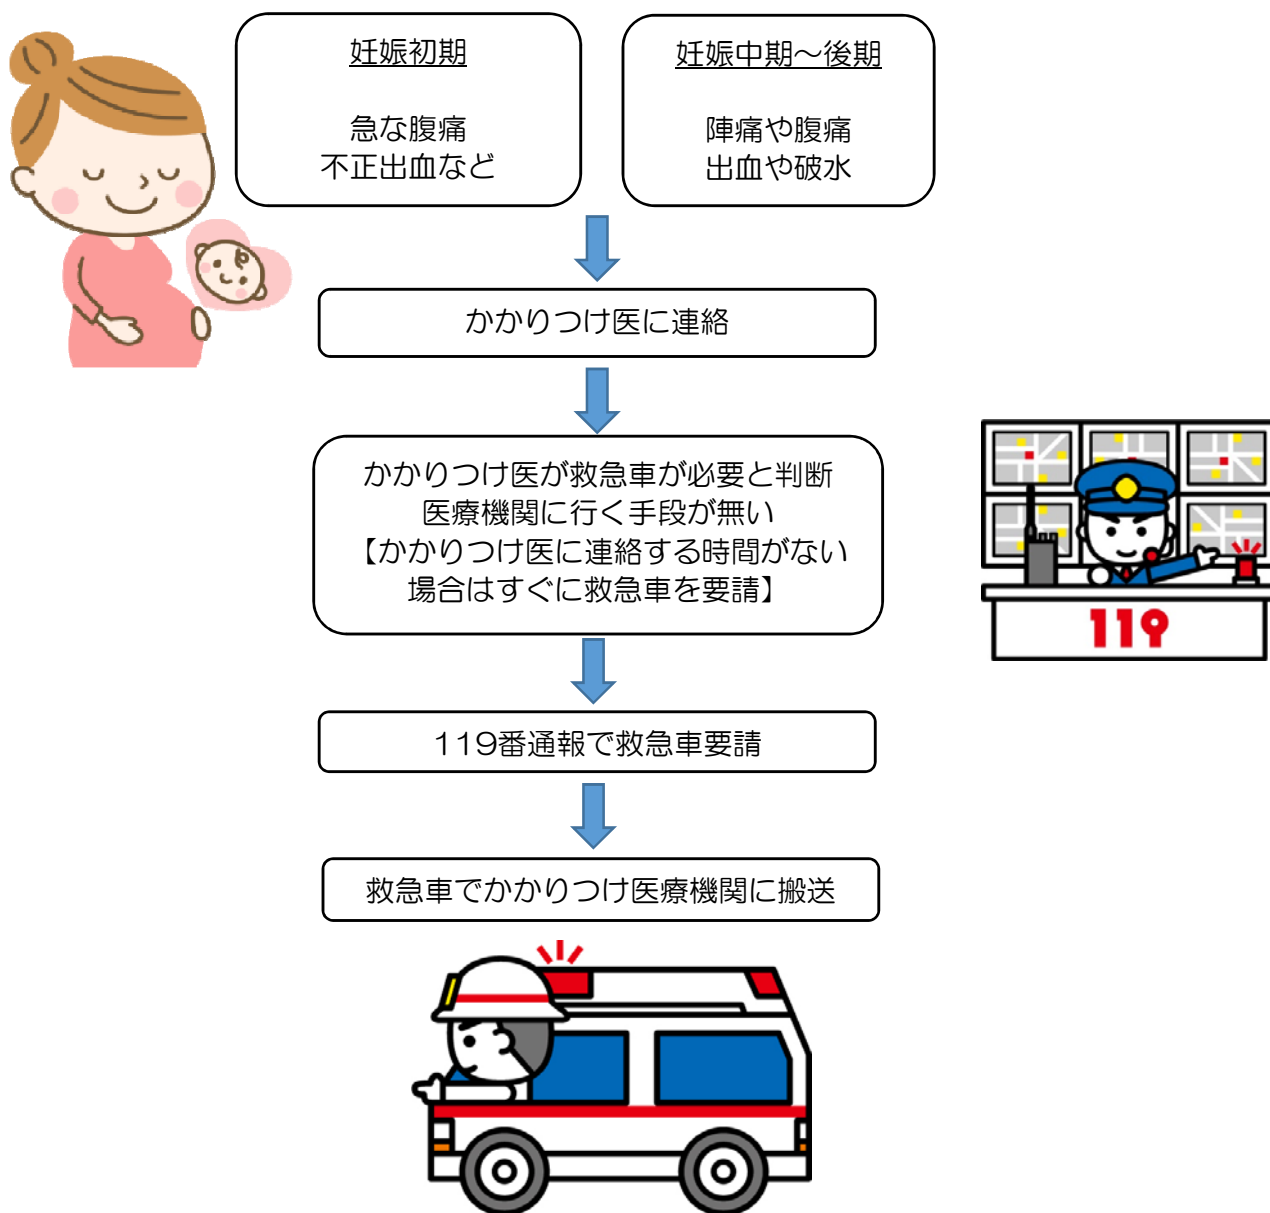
妊娠初期

急な腹痛
不正出血など

妊娠中期～後期

陣痛や腹痛
出血や破水

かかりつけ医に連絡

かかりつけ医が救急車が必要と判断
医療機関に行く手段が無い
【かかりつけ医に連絡する時間がない場合はすぐに救急車を要請】

119

119番通報で救急車要請

救急車でかかりつけ医療機関に搬送